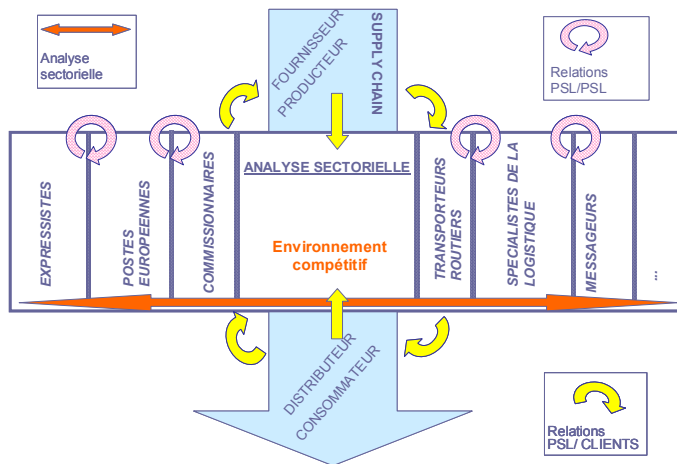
Analyse sectorielle

FOURNISSEUR PRODUCTEUR

SUPPLY CHAIN

Relations PSL/PSL

EXPRESSISTES

POSTES EUROPEENNES

COMMISSIONNAIRES

ANALYSE SECTORIELLE

Environnement compétitif

TRANSPORTEURS ROUTIERS

SPECIALISTES DE LA LOGISTIQUE

MESSAGEURS

...

DISTRIBUTEUR CONSOMMATEUR

Relations PSL/ CLIENTS